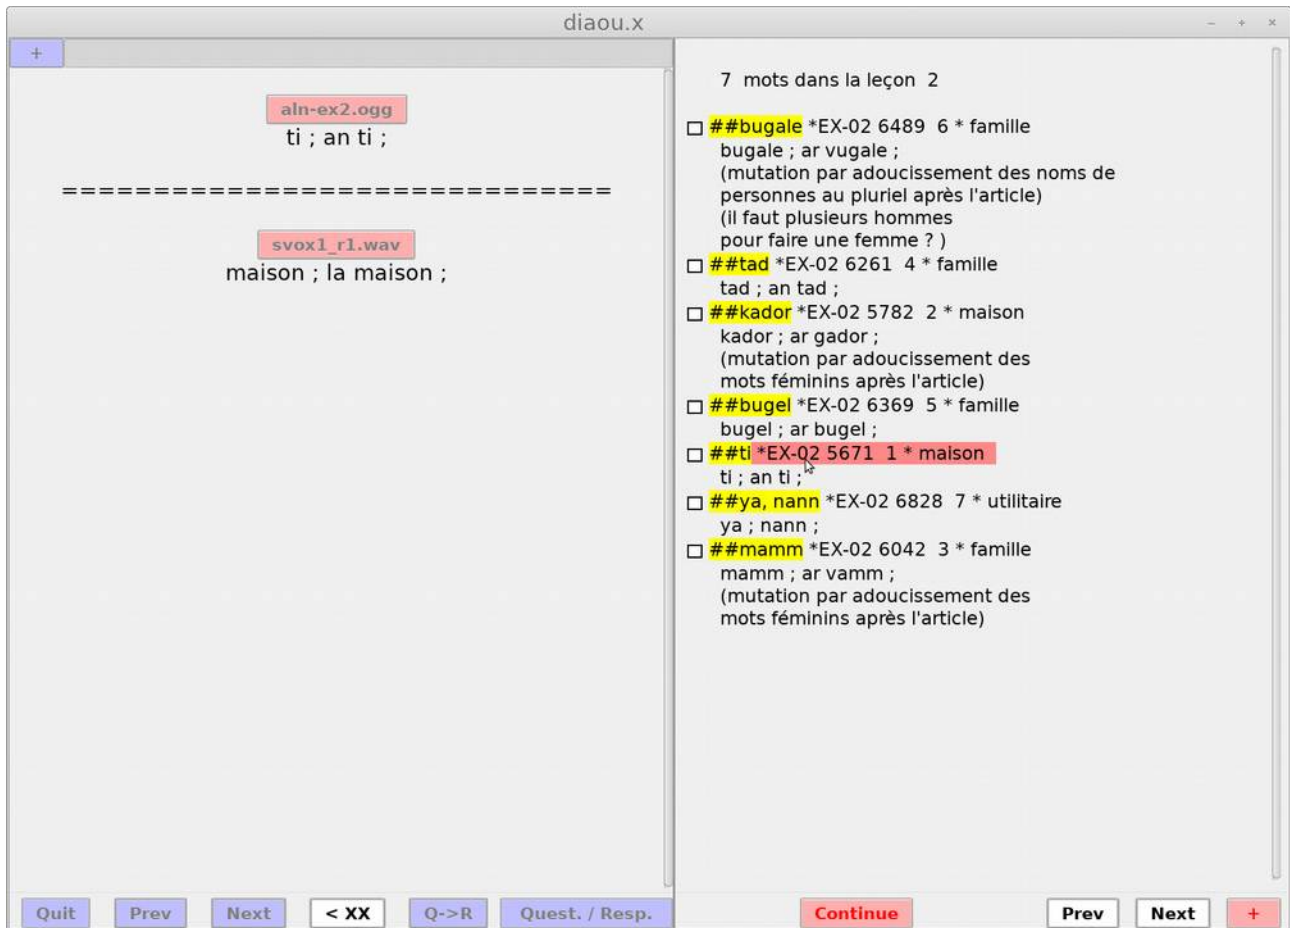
diaou.x

+

aln-ex2.ogg
ti ; an ti ;

==============================

svox1_r1.wav
maison ; la maison ;

Quit Prev Next < XX Q->R Quest. / Resp.

7 mots dans la leçon 2

☐ ##bugale *EX-02 6489 6 * famille
bugale ; ar vugale ;
(mutation par adoucissement des noms de personnes au pluriel après l'article)
(il faut plusieurs hommes pour faire une femme ? )
☐ ##tad *EX-02 6261 4 * famille
tad ; an tad ;
☐ ##kador *EX-02 5782 2 * maison
kador ; ar gador ;
(mutation par adoucissement des mots féminins après l'article)
☐ ##bugel *EX-02 6369 5 * famille
bugel ; ar bugel ;
☐ ##ti *EX-02 5671 1 * maison
ti ; an ti ;
☐ ##ya, nann *EX-02 6828 7 * utilitaire
ya ; nann ;
☐ ##mamm *EX-02 6042 3 * famille
mamm ; ar vamm ;
(mutation par adoucissement des mots féminins après l'article)

Continue Prev Next +